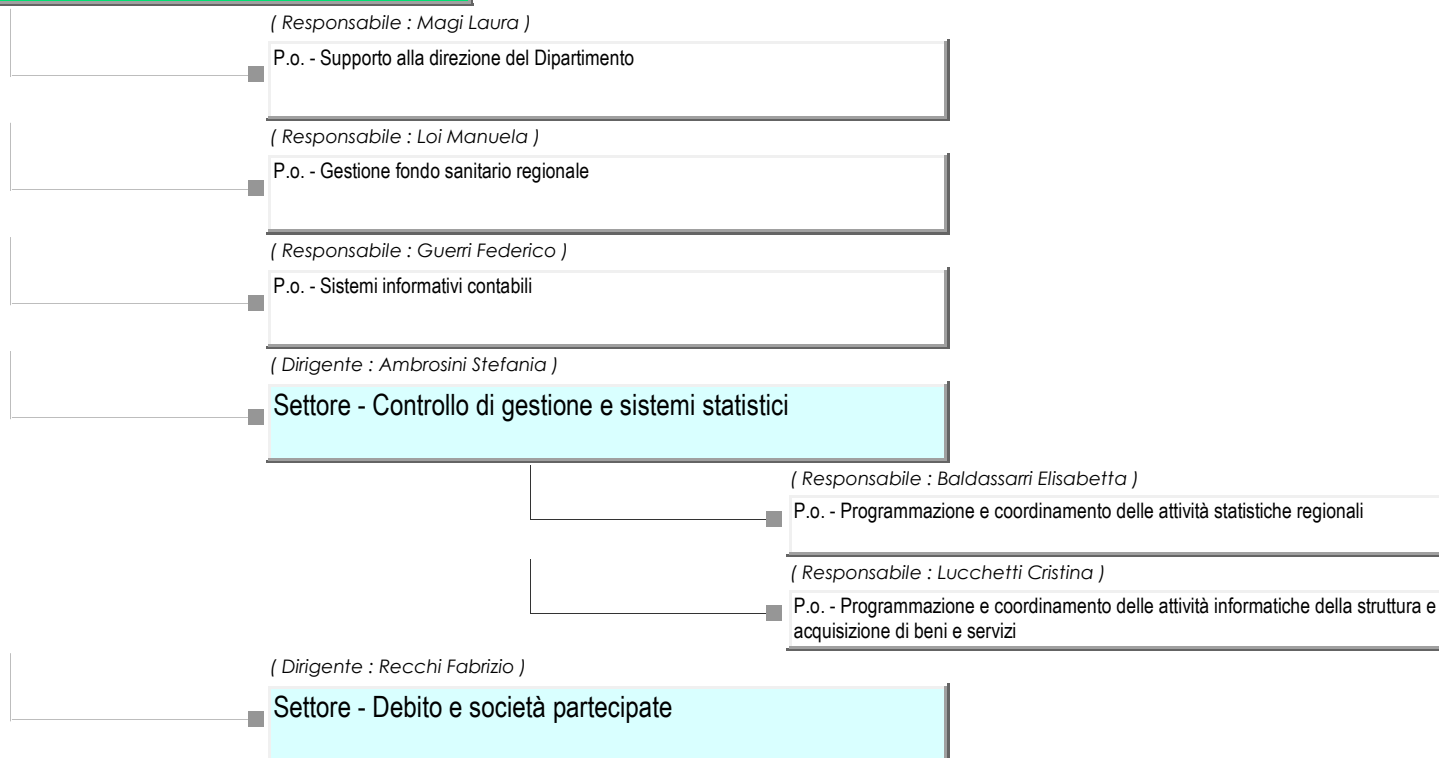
( Responsabile : Magi Laura )

P.o. - Supporto alla direzione del Dipartimento

( Responsabile : Loi Manuela )

P.o. - Gestione fondo sanitario regionale

( Responsabile : Guerri Federico )

P.o. - Sistemi informativi contabili

( Dirigente : Ambrosini Stefania )

Settore - Controllo di gestione e sistemi statistici

( Responsabile : Baldassarri Elisabetta )

P.o. - Programmazione e coordinamento delle attività statistiche regionali

( Responsabile : Lucchetti Cristina )

P.o. - Programmazione e coordinamento delle attività informatiche della struttura e acquisizione di beni e servizi

( Dirigente : Recchi Fabrizio )

Settore - Debito e società partecipate